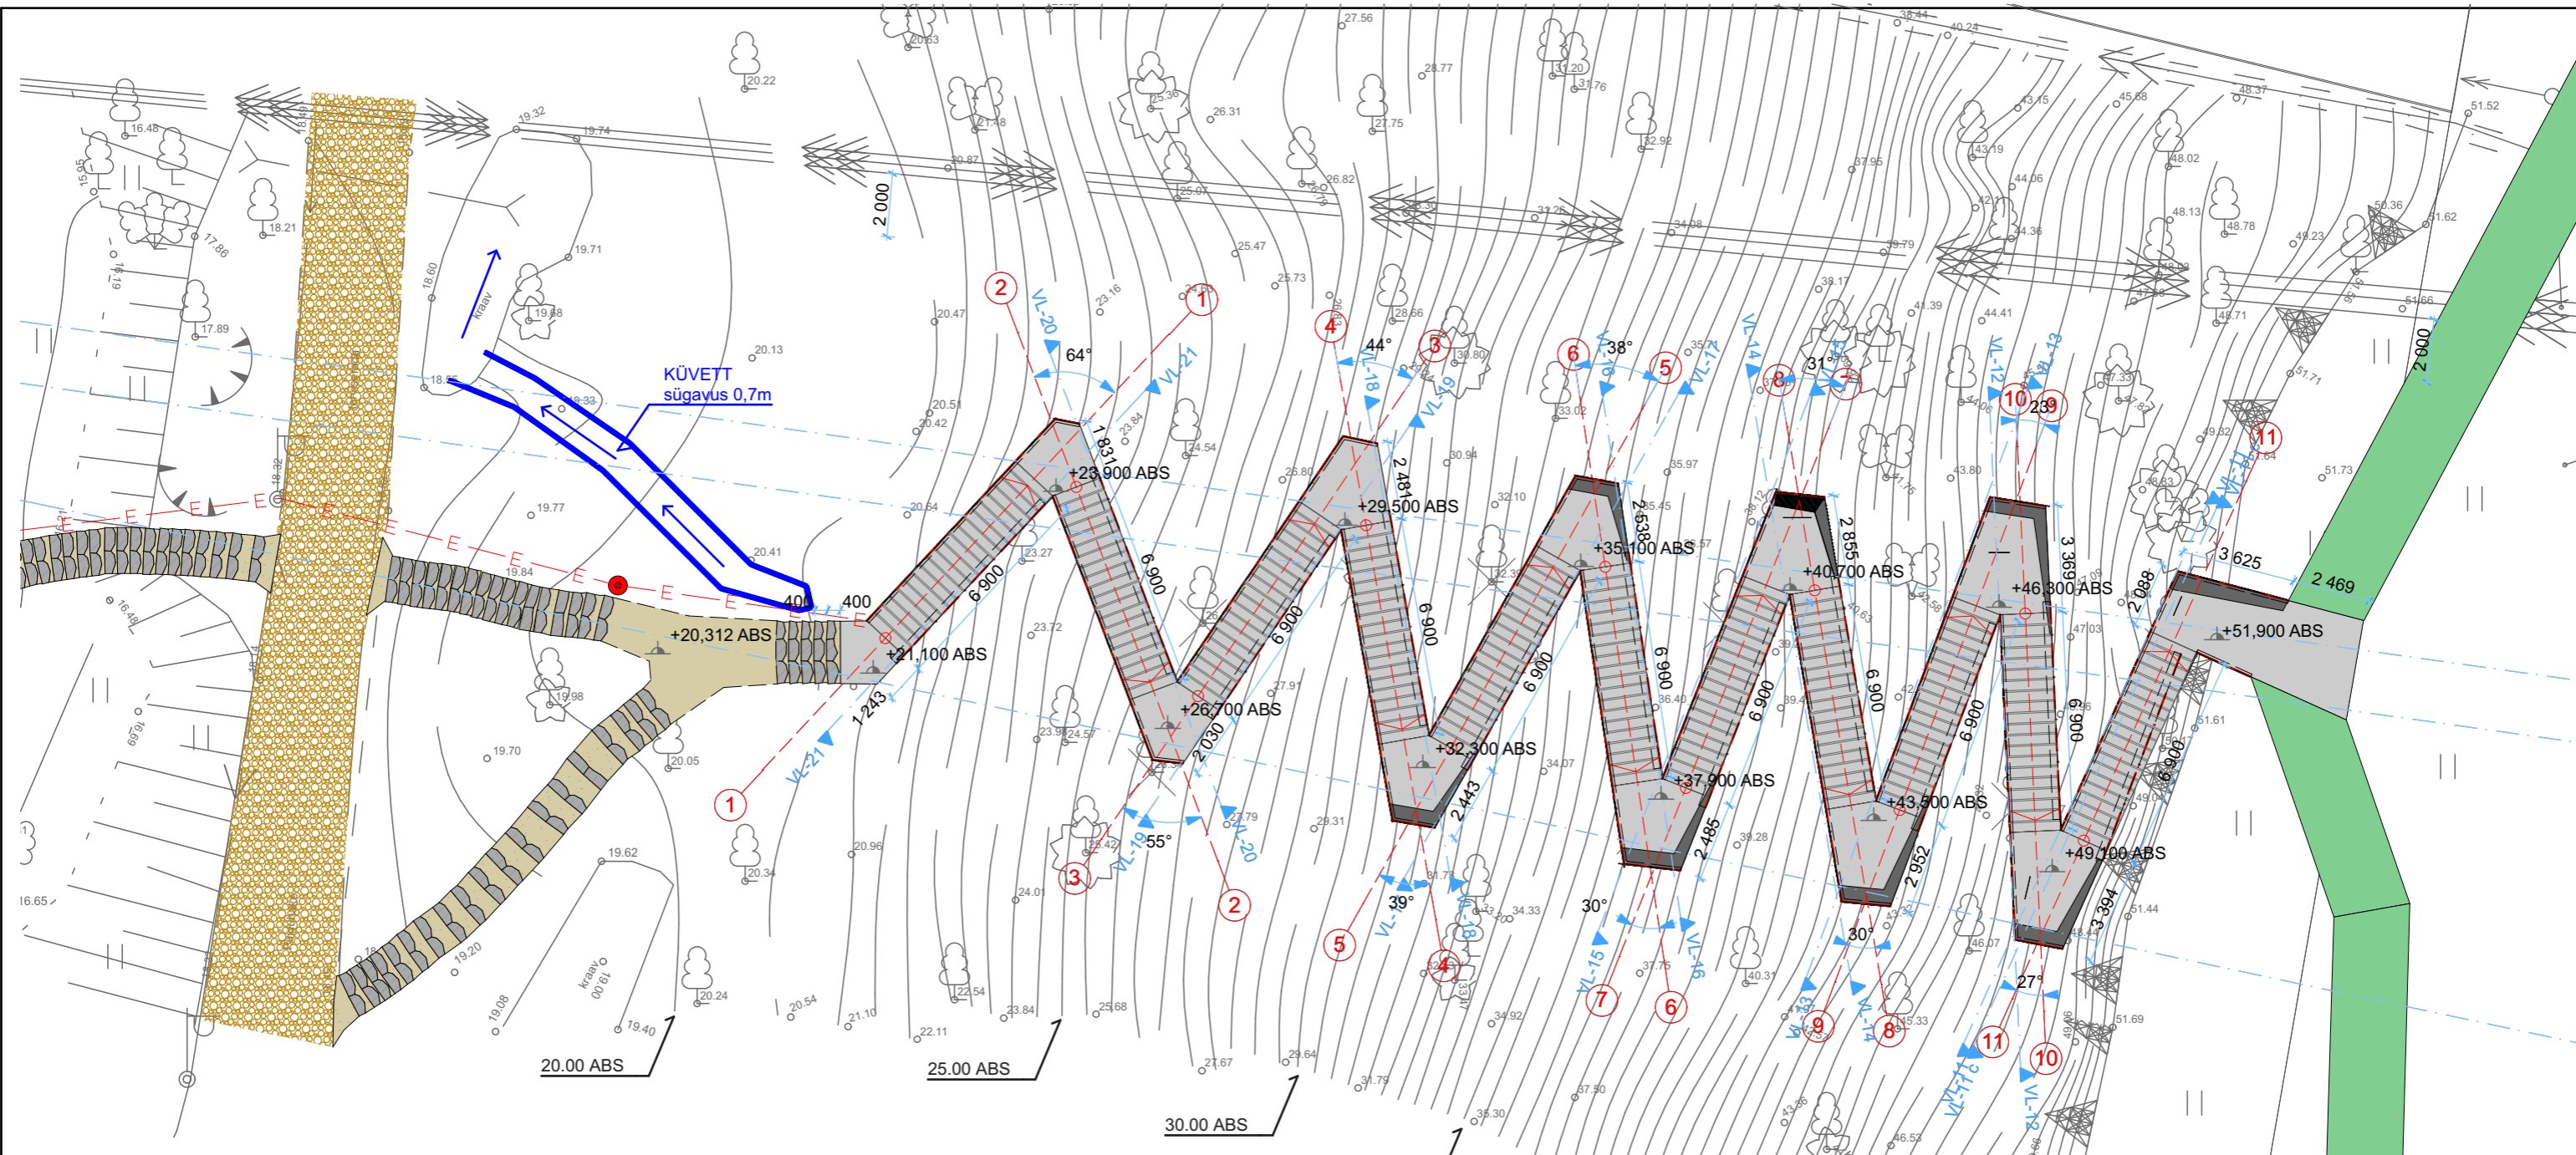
KÜVETT
sügavus 0,7m

kraav

+20,312 ABS
+21,100 ABS
+23,900 ABS
+26,700 ABS
+29,500 ABS
+32,300 ABS
+35,100 ABS
+37,900 ABS
+40,700 ABS
+43,500 ABS
+46,300 ABS
+49,100 ABS
+51,900 ABS

400
400
6 900
6 900
6 900
6 900
6 900
6 900
6 900
6 900
6 900
6 900
6 900
1 243
1 831
2 030
2 481
2 443
2 638
2 485
2 855
2 952
3 369
3 394
2 088
3 625
2 469
2 000
2 000

64°
55°
44°
39°
38°
30°
31°
30°
23°
27°

VL-21
VL-20
VL-21
VL-19
VL-20
VL-18
VL-19
VL-18
VL-17
VL-15
VL-16
VL-14
VL-13
VL-14
VL-12
VL-13
VL-11
VL-12

1
2
1
2
3
3
4
4
5
5
6
6
7
8
8
9
10
10
11
11

20.00 ABS
25.00 ABS
30.00 ABS

kraav
19.00

16.48
15.95
17.86
18.21
18.19
17.89
16.65
19.32
19.74
19.71
19.68
18.60
18.85
19.33
19.77
19.84
19.98
19.70
19.62
19.20
19.08
19.40
20.05
20.34
20.24
20.54
20.63
20.22
20.13
20.47
20.51
20.42
20.64
20.41
20.87
20.96
21.10
22.11
22.54
21.48
23.16
23.84
23.27
23.72
23.84
24.54
24.01
25.36
26.31
25.07
25.47
25.73
25.68
25.42
26.80
26.82
27.56
27.75
27.91
27.67
28.77
28.66
29.31
29.64
30.80
30.94
31.20
31.76
31.73
31.79
32.10
32.92
33.02
34.08
34.33
34.07
34.92
35.97
35.45
35.30
36.40
37.95
37.75
37.50
38.17
38.44
39.79
39.28
40.24
40.31
41.39
43.15
43.19
43.80
44.06
44.41
44.36
45.68
45.33
46.07
46.53
47.03
48.02
48.13
48.78
48.71
48.37
49.23
49.32
50.36
51.52
51.62
51.66
51.71
51.73
51.61
51.44
51.69